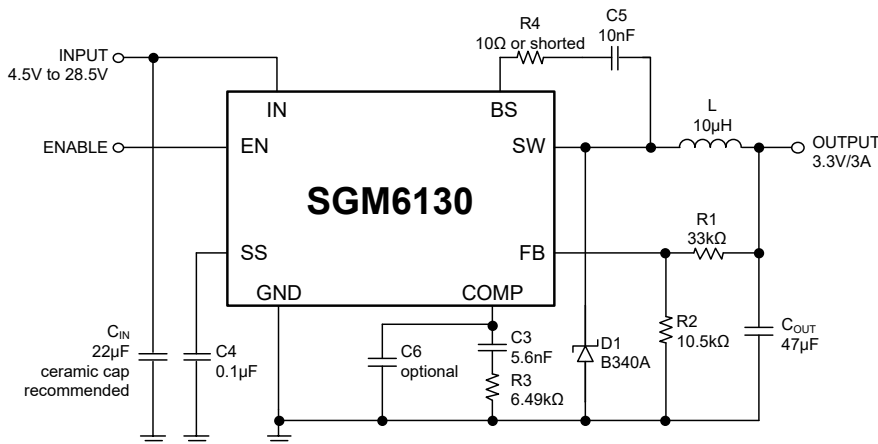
INPUT
4.5V to 28.5V

R4
10Ω or shorted

C5
10nF

IN

BS

L
10μH

ENABLE

EN

SW

OUTPUT
3.3V/3A

SGM6130

R1
33kΩ

SS

FB

GND

COMP

C3
5.6nF

R2
10.5kΩ

$C_{OUT}$
47μF

$C_{IN}$
22μF
ceramic cap
recommended

C4
0.1μF

C6
optional

R3
6.49kΩ

D1
B340A